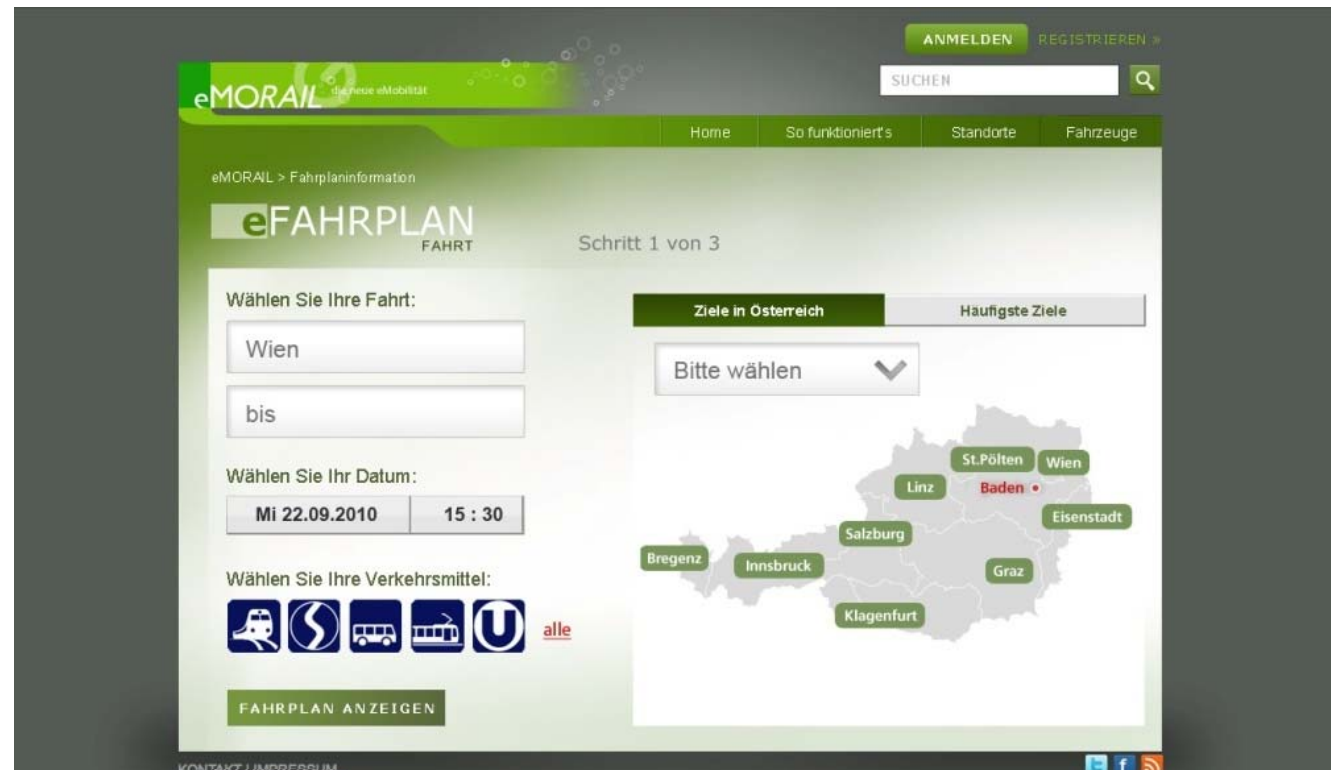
ANMELDEN REGISTRIEREN »

eMORAIL die neue eMobilität

SUCHEN

Home | So funktioniert's | Standorte | Fahrzeuge

eMORAIL > Fahrplaninformation

eFAHRPLAN FAHRT

Schritt 1 von 3

Wählen Sie Ihre Fahrt:

Wien

bis

Wählen Sie Ihr Datum:

Mi 22.09.2010 | 15 : 30

Wählen Sie Ihre Verkehrsmittel:

alle

FAHRPLAN ANZEIGEN

Ziele in Österreich | Häufigste Ziele

Bitte wählen

St.Pölten
Wien
Linz
Baden
Eisenstadt
Salzburg
Bregenz
Innsbruck
Graz
Klagenfurt

KONTAKT | IMPRESSUM